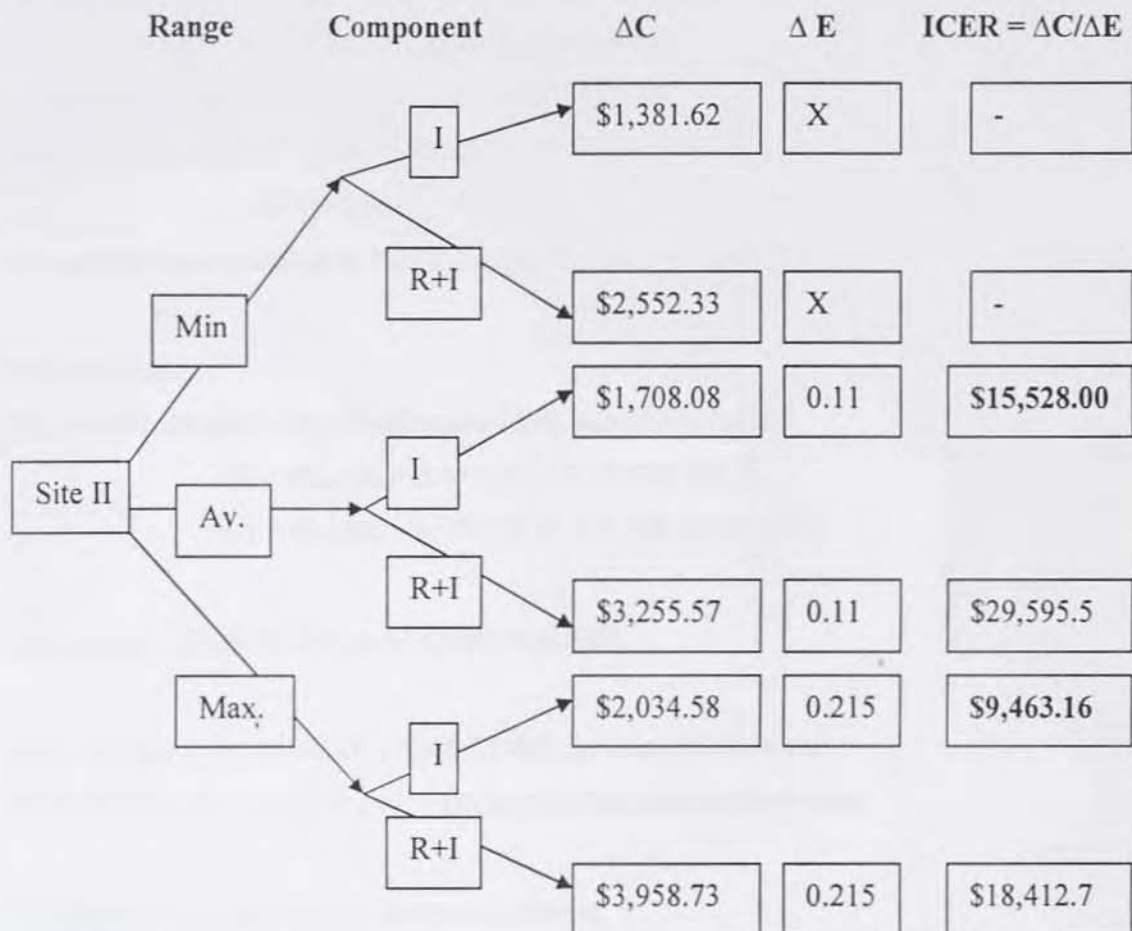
| Range | Component | $\Delta C$ | $\Delta E$ | ICER = $\Delta C/\Delta E$ |
|---|---|---|---|---|
| Min | I | \$1,381.62 | X | - |
| Min | R+I | \$2,552.33 | X | - |
| Av. | I | \$1,708.08 | 0.11 | \$15,528.00 |
| Av. | R+I | \$3,255.57 | 0.11 | \$29,595.5 |
| Max. | I | \$2,034.58 | 0.215 | \$9,463.16 |
| Max. | R+I | \$3,958.73 | 0.215 | \$18,412.7 |

Site II